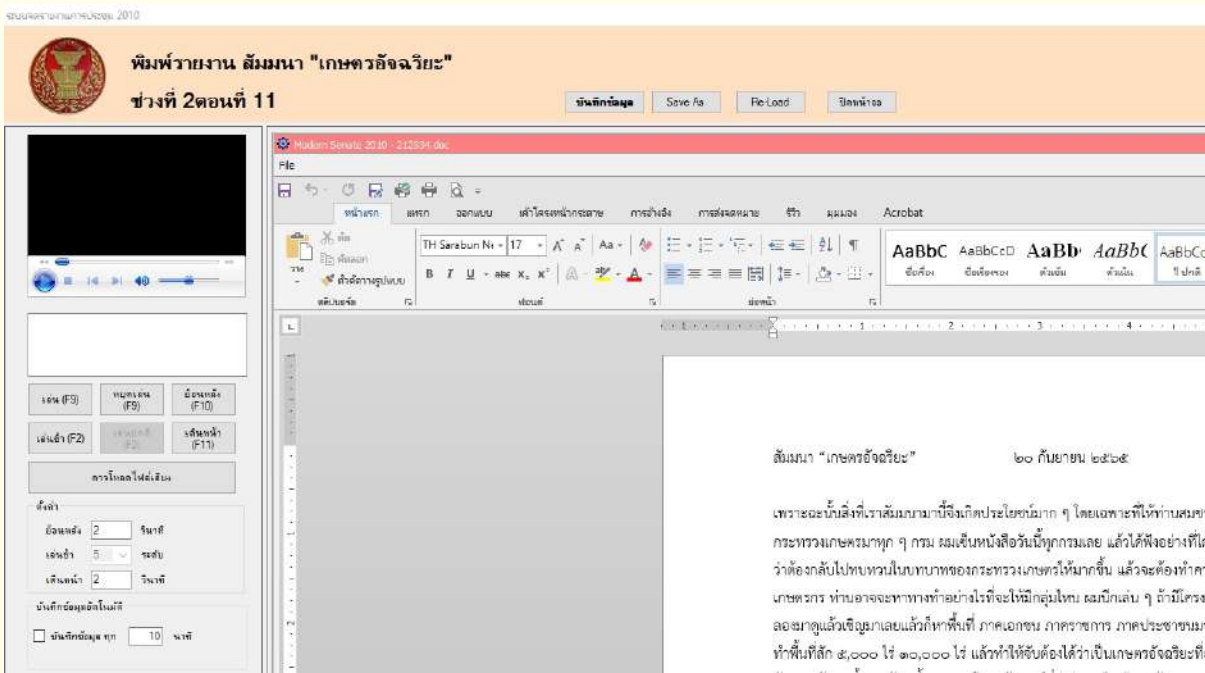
ระบบจดรายงานการประชุม 2010

พิมพ์รายงาน สัมมนา "เกษตรอัจฉริยะ"

ช่วงที่ 2ตอนที่ 11

บันทึกข้อมูล Save As Re-Load ปิดหน้าจอ

Modern Senate 2010 - 212534.doc

File

หน้าแรก แทรก ออกแบบ เค้าโครงหน้ากระดาษ การอ้างอิง การส่งจดหมาย รีวิว มุมมอง Acrobat

TH Sarabun N 17

AaBbC AaBbCcD AaBb AaBbC AaBbCc

หัวเรื่อง หัวเรื่องรอง ชื่อเรื่อง ตัวเน้น ปกติ

คลิปบอร์ด ฟอนต์ ย่อหน้า

เล่น (F9) หยุดเล่น (F9) ย้อนหลัง (F10)

เล่นซ้ำ (F2) เล่นต่อ (F2) เดินหน้า (F11)

การโหลดไฟล์เสียง

ตั้งค่า

ย้อนหลัง 2 วินาที

เล่นซ้ำ 5 ระดับ

เดินหน้า 2 วินาที

บันทึกข้อมูลอัตโนมัติ

บันทึกข้อมูล ทุก 10 นาที

สัมมนา "เกษตรอัจฉริยะ" ๒๐ กันยายน ๒๕๖๕

เพราะฉะนั้นสิ่งที่เราสัมมนามานี้จึงเกิดประโยชน์มาก ๆ โดยเฉพาะที่ให้ท่านสมา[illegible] กระทรวงเกษตรมาทุก ๆ กรม ผมเห็นหนังสือวันนี้ทุกกรมเลย แล้วได้ฟังอย่างที่ไ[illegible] ว่าต้องกลับไปทบทวนในบทบาทของกระทรวงเกษตรให้มากขึ้น แล้วจะต้องทำค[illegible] เกษตรกร ท่านอาจจะหาทางทำอย่างไรที่จะให้มีกลุ่มไหน ผมนึกเล่น ๆ ถ้ามีโครง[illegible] ลองมาดูแล้วเชิญมาเลยแล้วก็หาพื้นที่ ภาคเอกชน ภาคราชการ ภาคประชาชนม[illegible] ทำพื้นที่สัก ๕,๐๐๐ ไร่ ๑๐,๐๐๐ ไร่ แล้วทำให้จับต้องได้ว่าเป็นเกษตรอัจฉริยะที่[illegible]